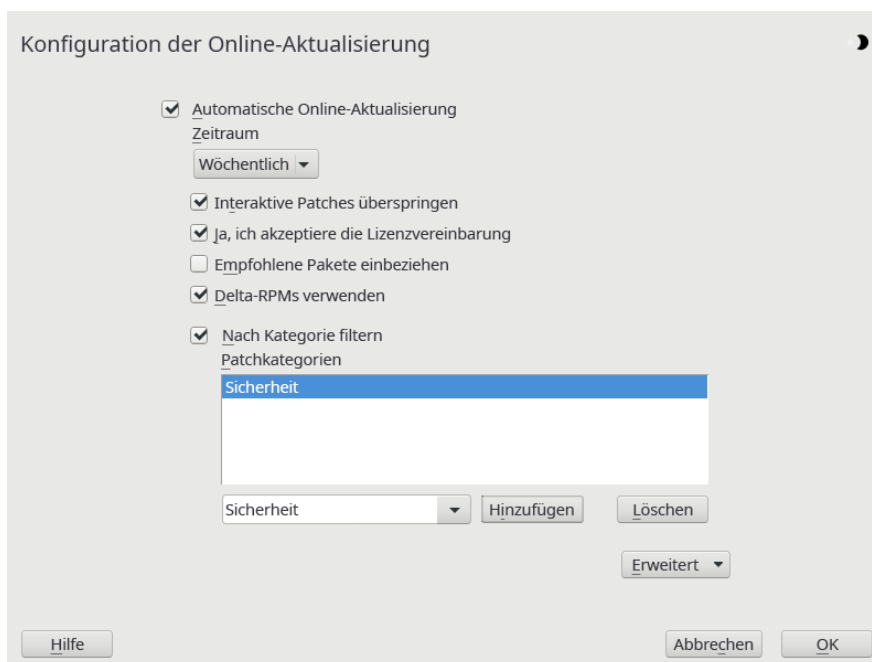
Konfiguration der Online-Aktualisierung

Automatische Online-Aktualisierung
Zeitraum
Wöchentlich

Interaktive Patches überspringen
Ja, ich akzeptiere die Lizenzvereinbarung
Empfohlene Pakete einbeziehen
Delta-RPMs verwenden

Nach Kategorie filtern
Patchkategorien
Sicherheit

Sicherheit
Hinzufügen
Löschen

Erweitert

Hilfe
Abbrechen
OK